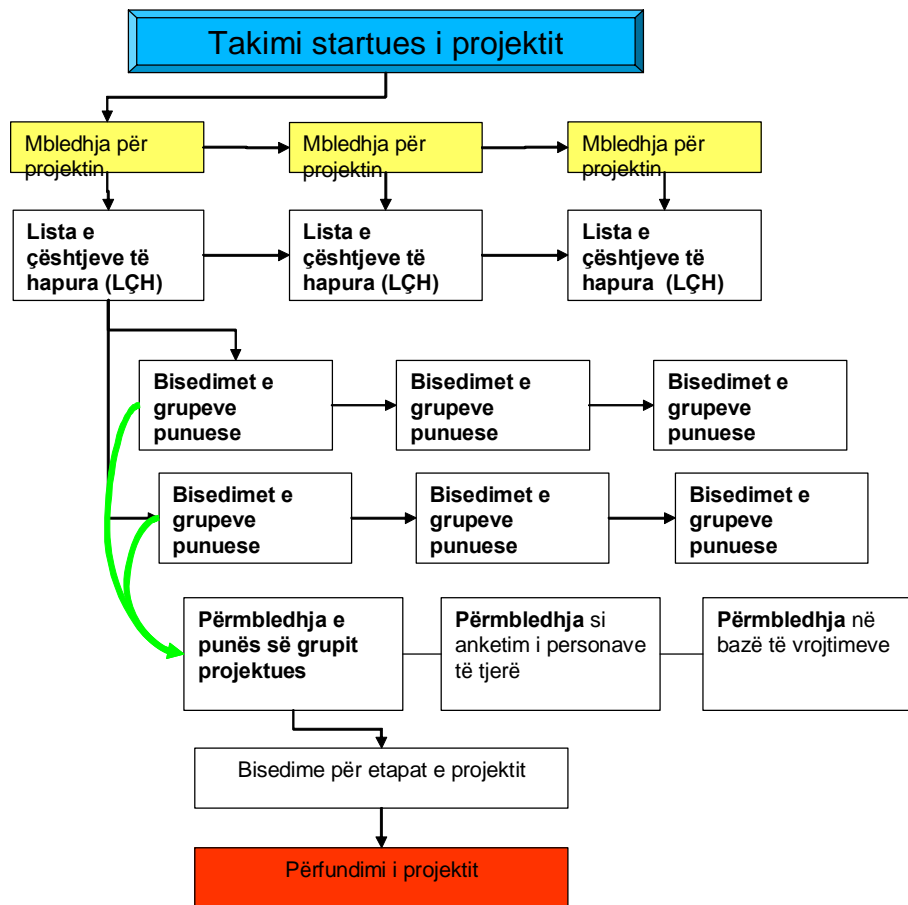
Takimi startues i projektit

Mbledhja për projektin

Mbledhja për projektin

Mbledhja për projektin

Lista e çështjeve të hapura (LÇH)

Lista e çështjeve të hapura (LÇH)

Lista e çështjeve të hapura (LÇH)

Bisedimet e grupeve punuese

Bisedimet e grupeve punuese

Bisedimet e grupeve punuese

Bisedimet e grupeve punuese

Bisedimet e grupeve punuese

Bisedimet e grupeve punuese

Përmbledhja e punës së grupit projektues

Përmbledhja si anketim i personave të tjerë

Përmbledhja në bazë të vrojtimeve

Bisedime për etapat e projektit

Përfundimi i projektit